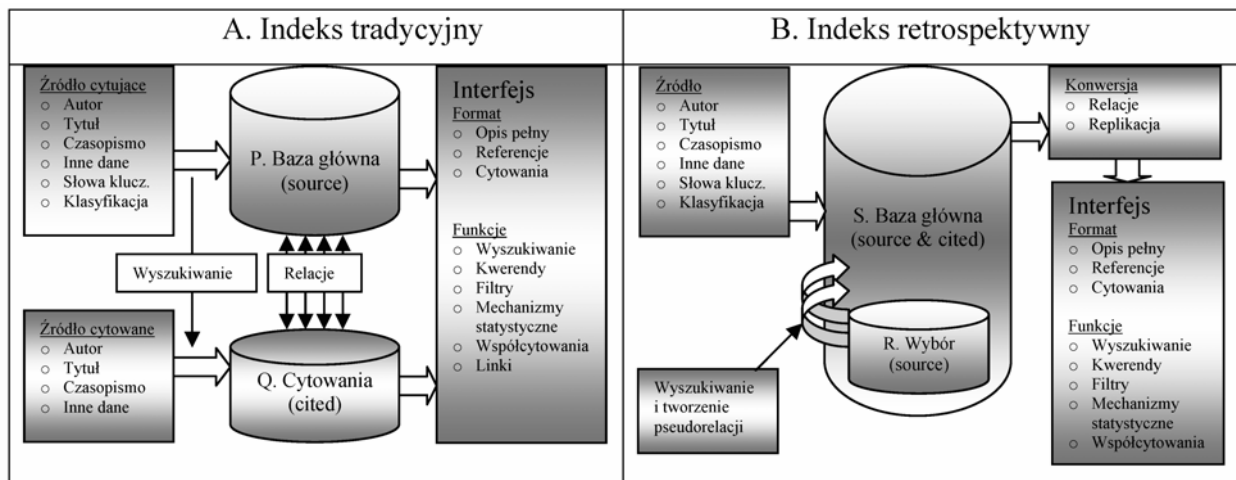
A. Indeks tradycyjny

Źródło cytujące
○ Autor
○ Tytuł
○ Czasopismo
○ Inne dane
○ Słowa klucz.
○ Klasyfikacja

P. Baza główna (source)

Interfejs
Format
○ Opis pełny
○ Referencje
○ Cytowania

Funkcje
○ Wyszukiwanie
○ Kwerendy
○ Filtry
○ Mechanizmy statystyczne
○ Współcytowania
○ Linki

Wyszukiwanie

Relacje

Źródło cytowane
○ Autor
○ Tytuł
○ Czasopismo
○ Inne dane

Q. Cytowania (cited)

B. Indeks retrospektywny

Źródło
○ Autor
○ Tytuł
○ Czasopismo
○ Inne dane
○ Słowa klucz.
○ Klasyfikacja

S. Baza główna (source & cited)

R. Wybór (source)

Wyszukiwanie i tworzenie pseudorelacji

Konwersja
○ Relacje
○ Replikacja

Interfejs
Format
○ Opis pełny
○ Referencje
○ Cytowania

Funkcje
○ Wyszukiwanie
○ Kwerendy
○ Filtry
○ Mechanizmy statystyczne
○ Współcytowania